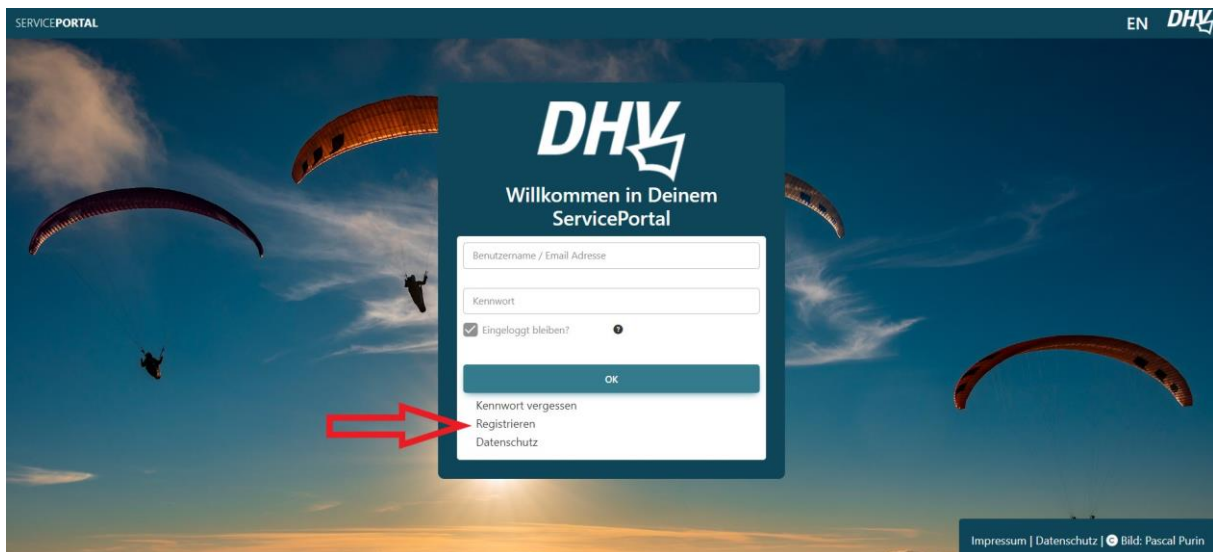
SERVICEPORTAL

EN DHV

DHV

Willkommen in Deinem ServicePortal

Benutzername / Email Adresse

Kennwort

Eingeloggt bleiben?

OK

Kennwort vergessen
Registrieren
Datenschutz

Impressum | Datenschutz | © Bild: Pascal Purin